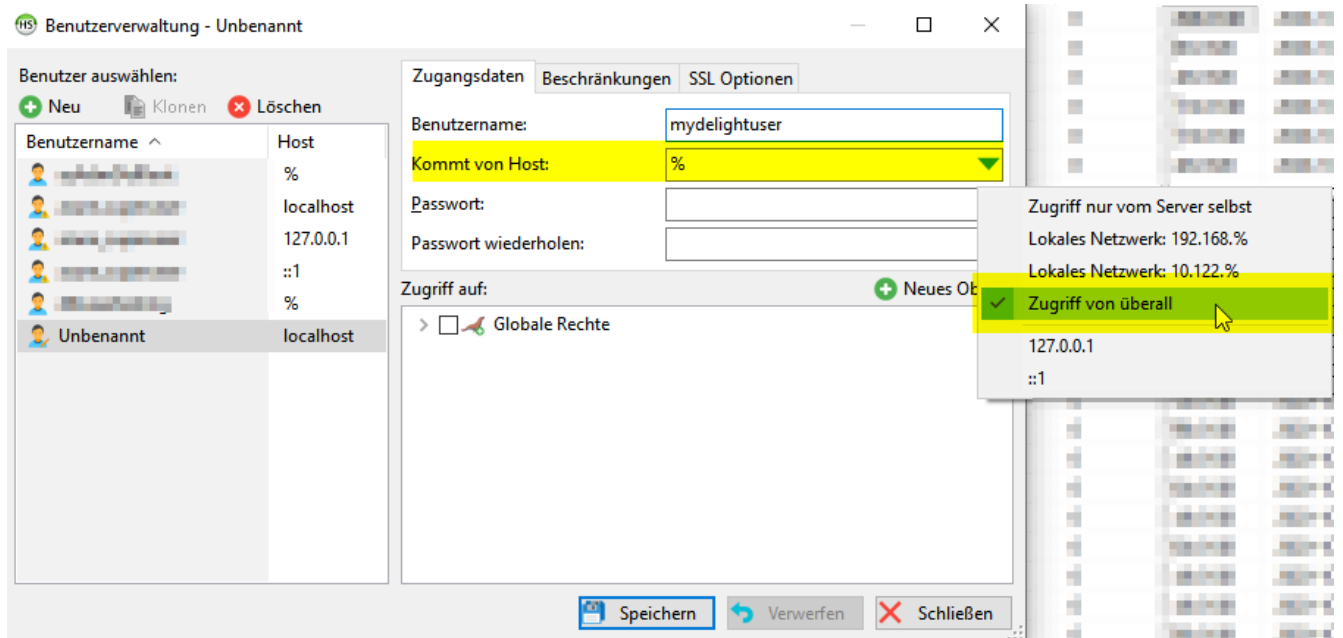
Benutzerverwaltung - Unbenannt

Benutzer auswählen:

Neu Klonen Löschen

| Benutzername | Host |
|---|---|
| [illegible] | % |
| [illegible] | localhost |
| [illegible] | 127.0.0.1 |
| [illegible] | ::1 |
| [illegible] | % |
| Unbenannt | localhost |

Zugangsdaten Beschränkungen SSL Optionen

Benutzername: mydelightuser

Kommt von Host: %

Passwort:

Passwort wiederholen:

Zugriff nur vom Server selbst
Lokales Netzwerk: 192.168.%
Lokales Netzwerk: 10.122.%
Zugriff von überall
127.0.0.1
::1

Zugriff auf:

Neues Ob

Globale Rechte

Speichern Verwerfen Schließen